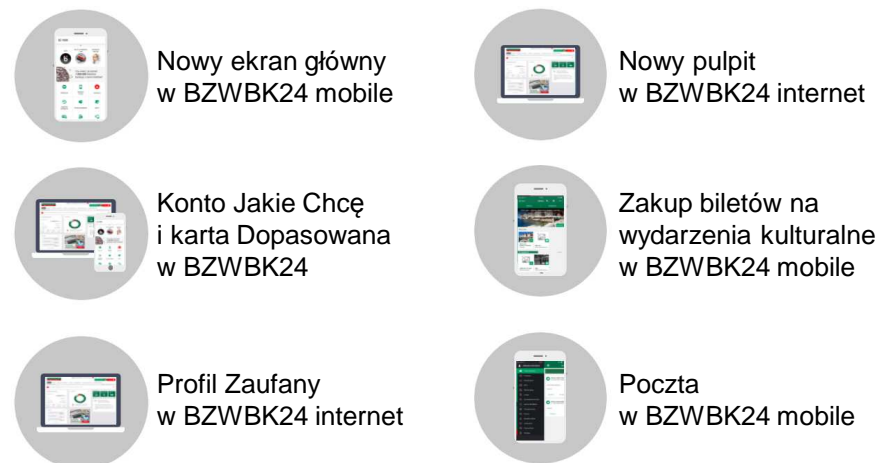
Nowy ekran główny
w BZWBK24 mobile

Nowy pulpit
w BZWBK24 internet

Konto Jakie Chcę
i karta Dopasowana
w BZWBK24

Zakup biletów na
wydarzenia kulturalne
w BZWBK24 mobile

Profil Zaufany
w BZWBK24 internet

Poczta
w BZWBK24 mobile